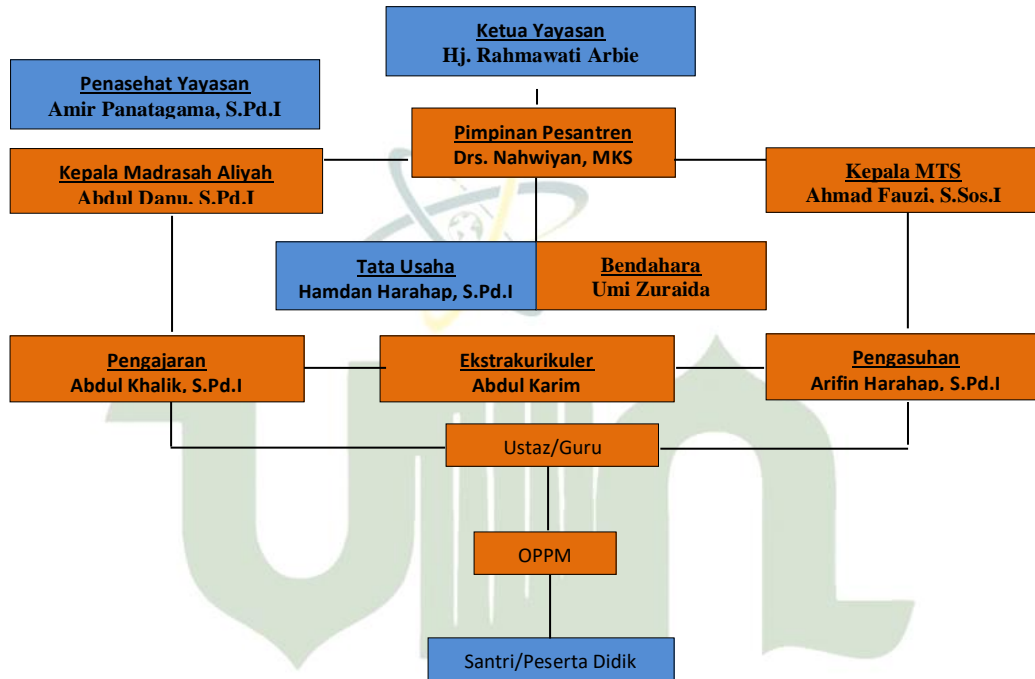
Ketua Yayasan
Hj. Rahmawati Arbie

Penasehat Yayasan
Amir Panatagama, S.Pd.I

Pimpinan Pesantren
Drs. Nahwiyan, MKS

Kepala Madrasah Aliyah
Abdul Danu, S.Pd.I

Kepala MTS
Ahmad Fauzi, S.Sos.I

Tata Usaha
Hamdan Harahap, S.Pd.I

Bendahara
Umi Zuraida

Pengajaran
Abdul Khalik, S.Pd.I

Ekstrakurikuler
Abdul Karim

Pengasuhan
Arifin Harahap, S.Pd.I

Ustaz/Guru

OPPM

Santri/Peserta Didik